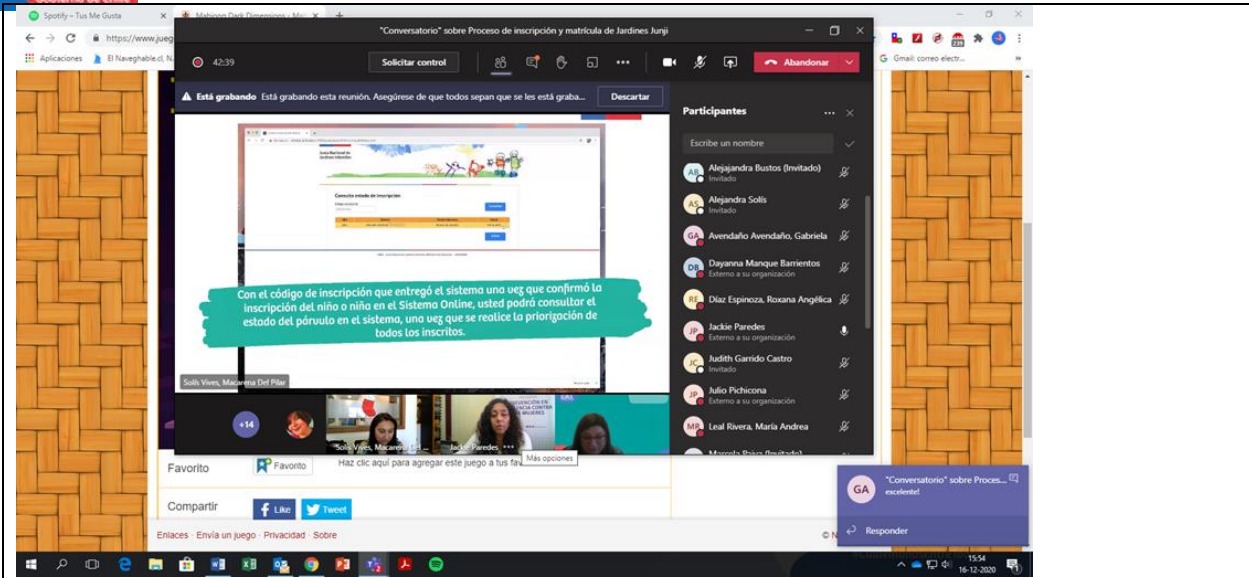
Spotify – Tus Me Gusta
Mahjong Dark Dimensions - Mi
"Conversatorio" sobre Proceso de inscripción y matrícula de Jardines Junji
https://www.jueg
Aplicaciones
El Naveghable.cl, N
Gmail: correo electr...
42:39
Solicitar control
Abandonar
Está grabando Está grabando esta reunión. Asegúrese de que todos sepan que se les está graba...
Descartar
Participantes
Escribe un nombre
Alejajandra Bustos (Invitado)
Invitado
Alejandra Solís
Invitado
Avendaño Avendaño, Gabriela
Dayanna Manque Barrientos
Externo a su organización
Díaz Espinoza, Roxana Angélica
Jackie Paredes
Externo a su organización
Judith Garrido Castro
Invitado
Julio Pichicona
Externo a su organización
Leal Rivera, María Andrea
Marcela Paiva (Invitado)
Consulta estado de inscripción
Con el código de inscripción que entregó el sistema una vez que confirmó la inscripción del niño o niña en el Sistema Online, usted podrá consultar el estado del párvulo en el sistema, una vez que se realice la priorización de todos los inscritos.
Solís Vives, Macarena Del Pilar
+14
Solís Vives, Macarena Del ...
Jackie Paredes
Más opciones
Favorito
Favorito
Haz clic aquí para agregar este juego a tus fav
Compartir
Like
Tweet
Enlaces · Envía un juego · Privacidad · Sobre
GA
"Conversatorio" sobre Proces...
excelente!
Responder
15:54
16-12-2020